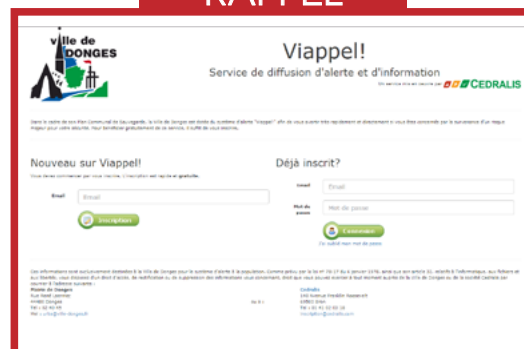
RAPPEL

Ville de DONGES

Viappel!

Service de diffusion d'alerte et d'information

Un service mis en oeuvre par CEDRALIS

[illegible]

Nouveau sur Viappel!

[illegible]

Email

Email

Inscription

Déjà inscrit?

Email

Email

Mot de passe

Mot de passe

Connexion

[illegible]

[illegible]

Mairie de Donges

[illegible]

Cedralis

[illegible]